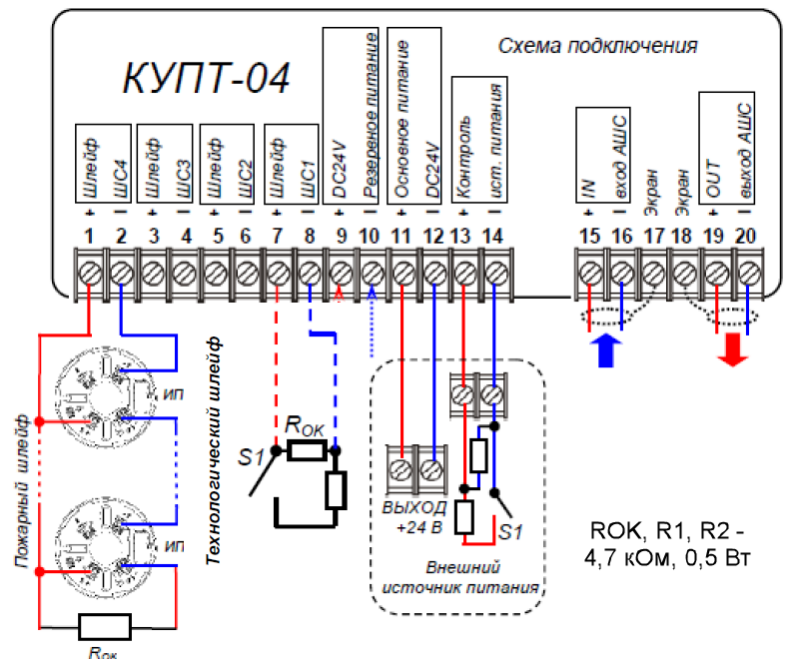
КУПТ-04

Схема подключения

Шлейф ШС4 Шлейф ШС3 Шлейф ШС2 Шлейф ШС1 DC24V Резервное питание Основное питание DC24V Контроль ист. питания IN вход АШС Экран Экран OUT выход АШС

+ − + − + − + − + − + − + − + − + −

1 2 3 4 5 6 7 8 9 10 11 12 13 14 15 16 17 18 19 20

ИП

ИП

Пожарный шлейф

$R_{OK}$

Технологический шлейф

$R_{OK}$

S1

ВЫХОД +24 В

S1

Внешний источник питания

ROK, R1, R2 - 4,7 кОм, 0,5 Вт